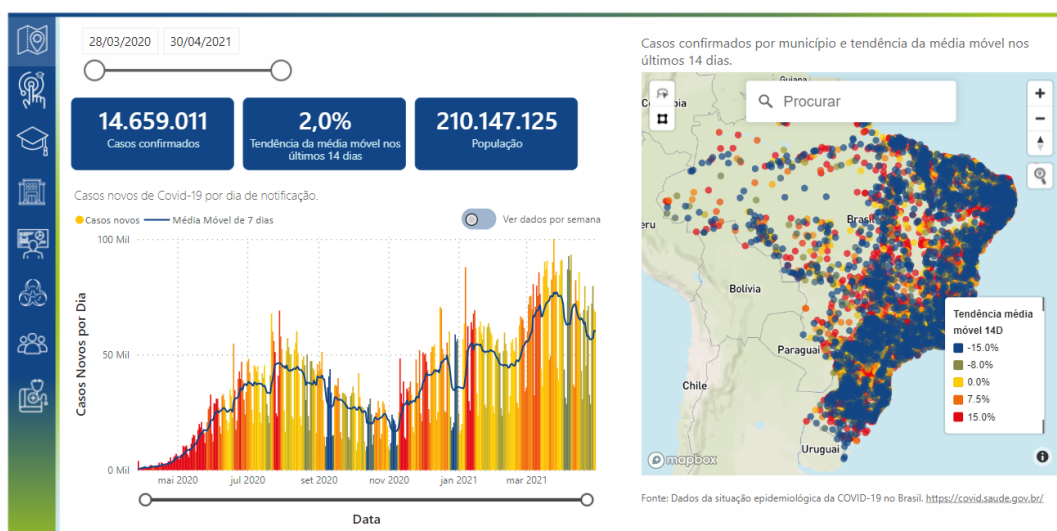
28/03/2020 30/04/2021

14.659.011
Casos confirmados

2,0%
Tendência da média móvel nos últimos 14 dias

210.147.125
População

Casos novos de Covid-19 por dia de notificação.

Casos novos Média Móvel de 7 dias

Ver dados por semana

Casos Novos por Dia

100 Mil
50 Mil
0 Mil

mai 2020 jul 2020 set 2020 nov 2020 jan 2021 mar 2021

Data

Casos confirmados por município e tendência da média móvel nos últimos 14 dias.

Procurar

Guiana
Peru
Brasil
Bolívia
Paraguai
Chile
Uruguai

Tendência média móvel 14D
-15.0%
-8.0%
0.0%
7.5%
15.0%

mapbox

Fonte: Dados da situação epidemiológica da COVID-19 no Brasil. https://covid.saude.gov.br/